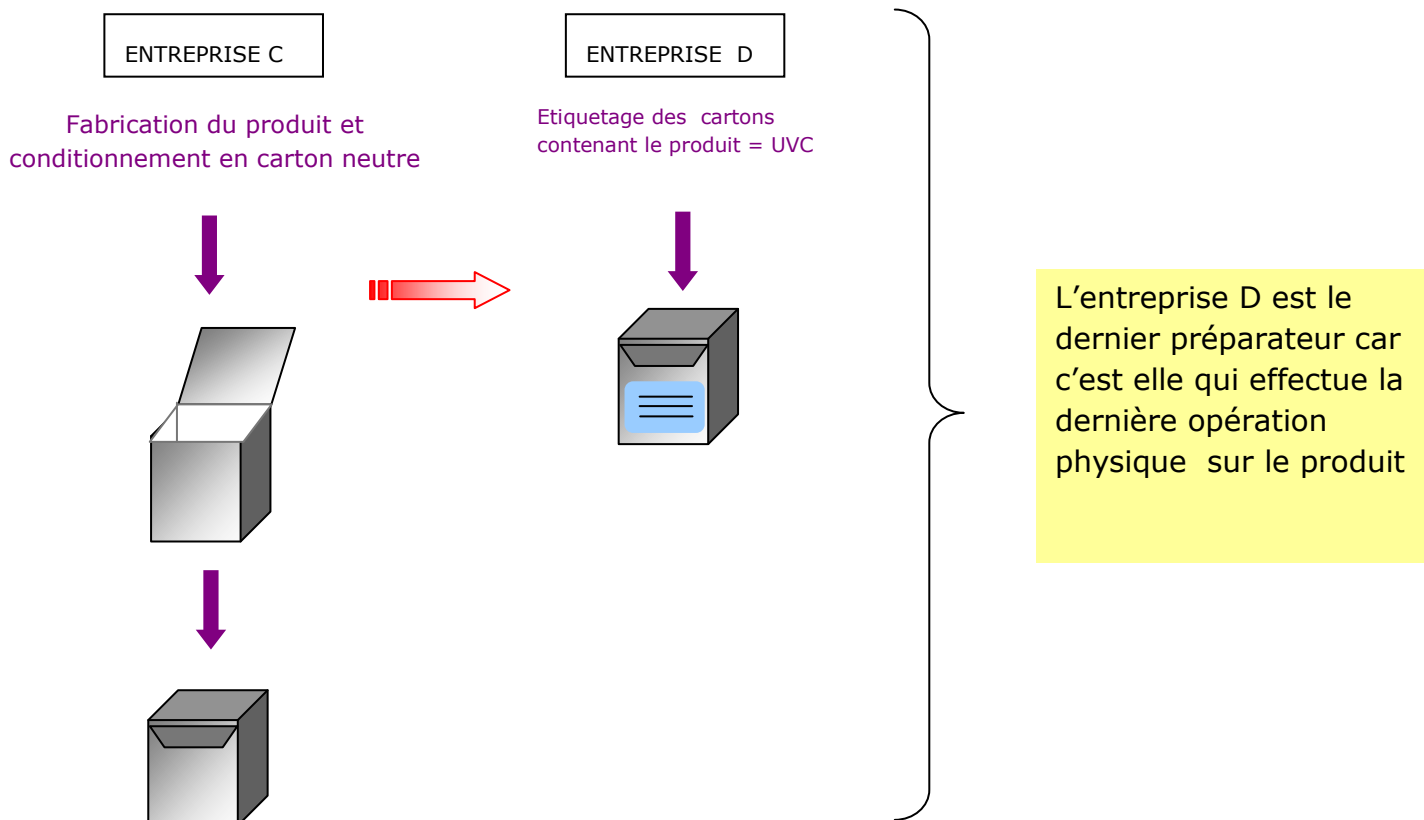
ENTREPRISE C

Fabrication du produit et conditionnement en carton neutre

ENTREPRISE D

Etiquetage des cartons contenant le produit = UVC

L’entreprise D est le dernier préparateur car c’est elle qui effectue la dernière opération physique sur le produit